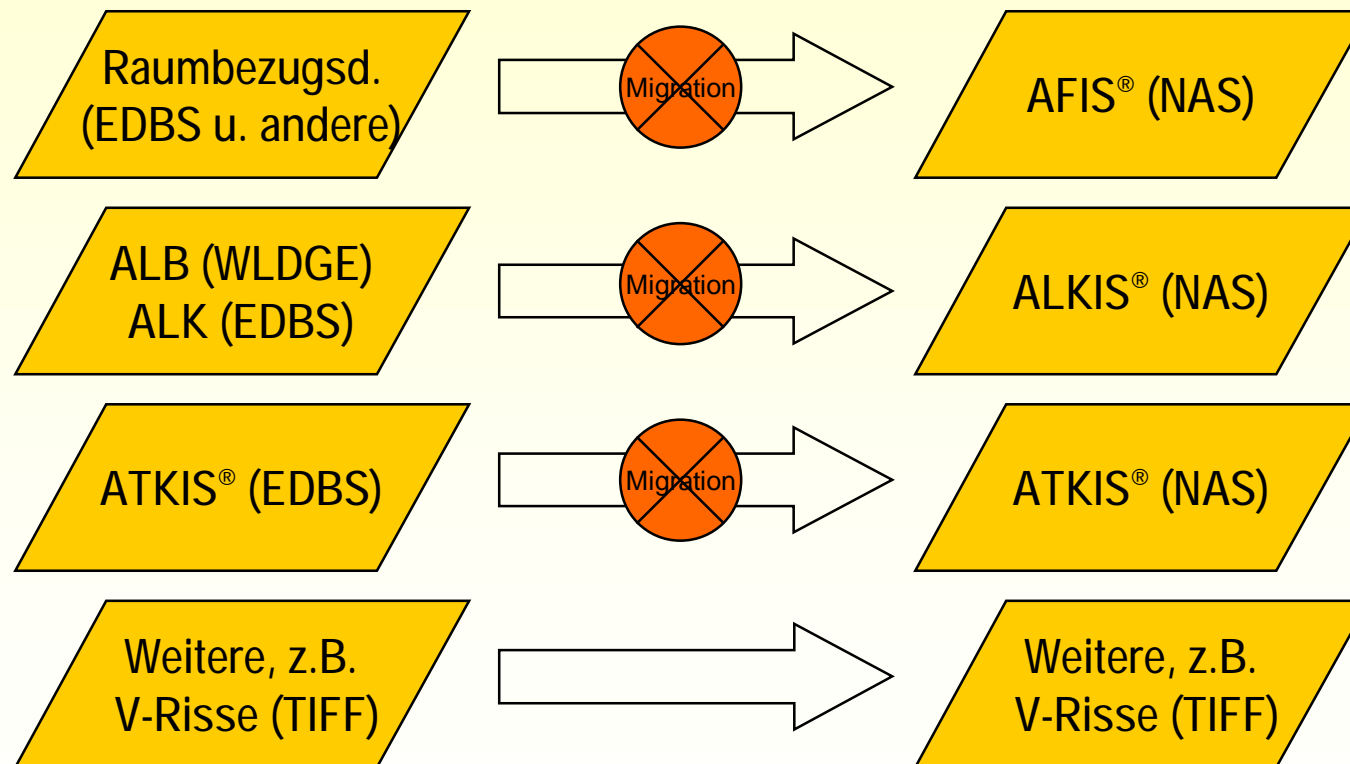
Raumbezugsd. (EDBS u. andere)

Migration

AFIS® (NAS)

ALB (WLDGE)
ALK (EDBS)

Migration

ALKIS® (NAS)

ATKIS® (EDBS)

Migration

ATKIS® (NAS)

Weitere, z.B. V-Risse (TIFF)

Weitere, z.B. V-Risse (TIFF)